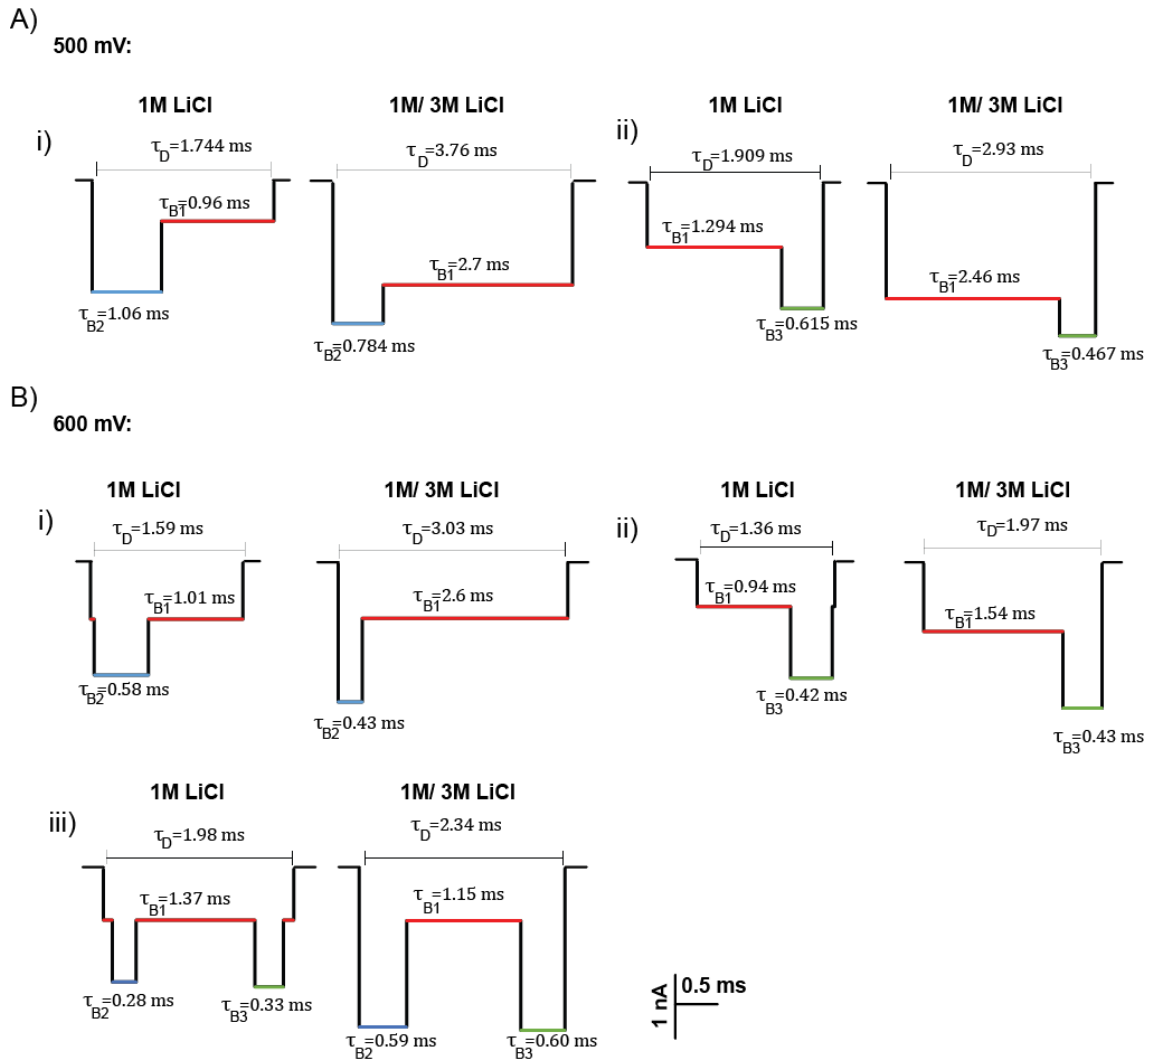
A)
500 mV:

1M LiCl

1M/ 3M LiCl

i)

$\tau_D$=1.744 ms

$\tau_{B1}$=0.96 ms

$\tau_{B2}$=1.06 ms

$\tau_D$=3.76 ms

$\tau_{B1}$=2.7 ms

$\tau_{B2}$=0.784 ms

1M LiCl

1M/ 3M LiCl

ii)

$\tau_D$=1.909 ms

$\tau_{B1}$=1.294 ms

$\tau_{B3}$=0.615 ms

$\tau_D$=2.93 ms

$\tau_{B1}$=2.46 ms

$\tau_{B3}$=0.467 ms

B)
600 mV:

1M LiCl

1M/ 3M LiCl

i)

$\tau_D$=1.59 ms

$\tau_{B1}$=1.01 ms

$\tau_{B2}$=0.58 ms

$\tau_D$=3.03 ms

$\tau_{B1}$=2.6 ms

$\tau_{B2}$=0.43 ms

1M LiCl

1M/ 3M LiCl

ii)

$\tau_D$=1.36 ms

$\tau_{B1}$=0.94 ms

$\tau_{B3}$=0.42 ms

$\tau_D$=1.97 ms

$\tau_{B1}$=1.54 ms

$\tau_{B3}$=0.43 ms

1M LiCl

1M/ 3M LiCl

iii)

$\tau_D$=1.98 ms

$\tau_{B1}$=1.37 ms

$\tau_{B2}$=0.28 ms

$\tau_{B3}$=0.33 ms

$\tau_D$=2.34 ms

$\tau_{B1}$=1.15 ms

$\tau_{B2}$=0.59 ms

$\tau_{B3}$=0.60 ms

1 nA

0.5 ms